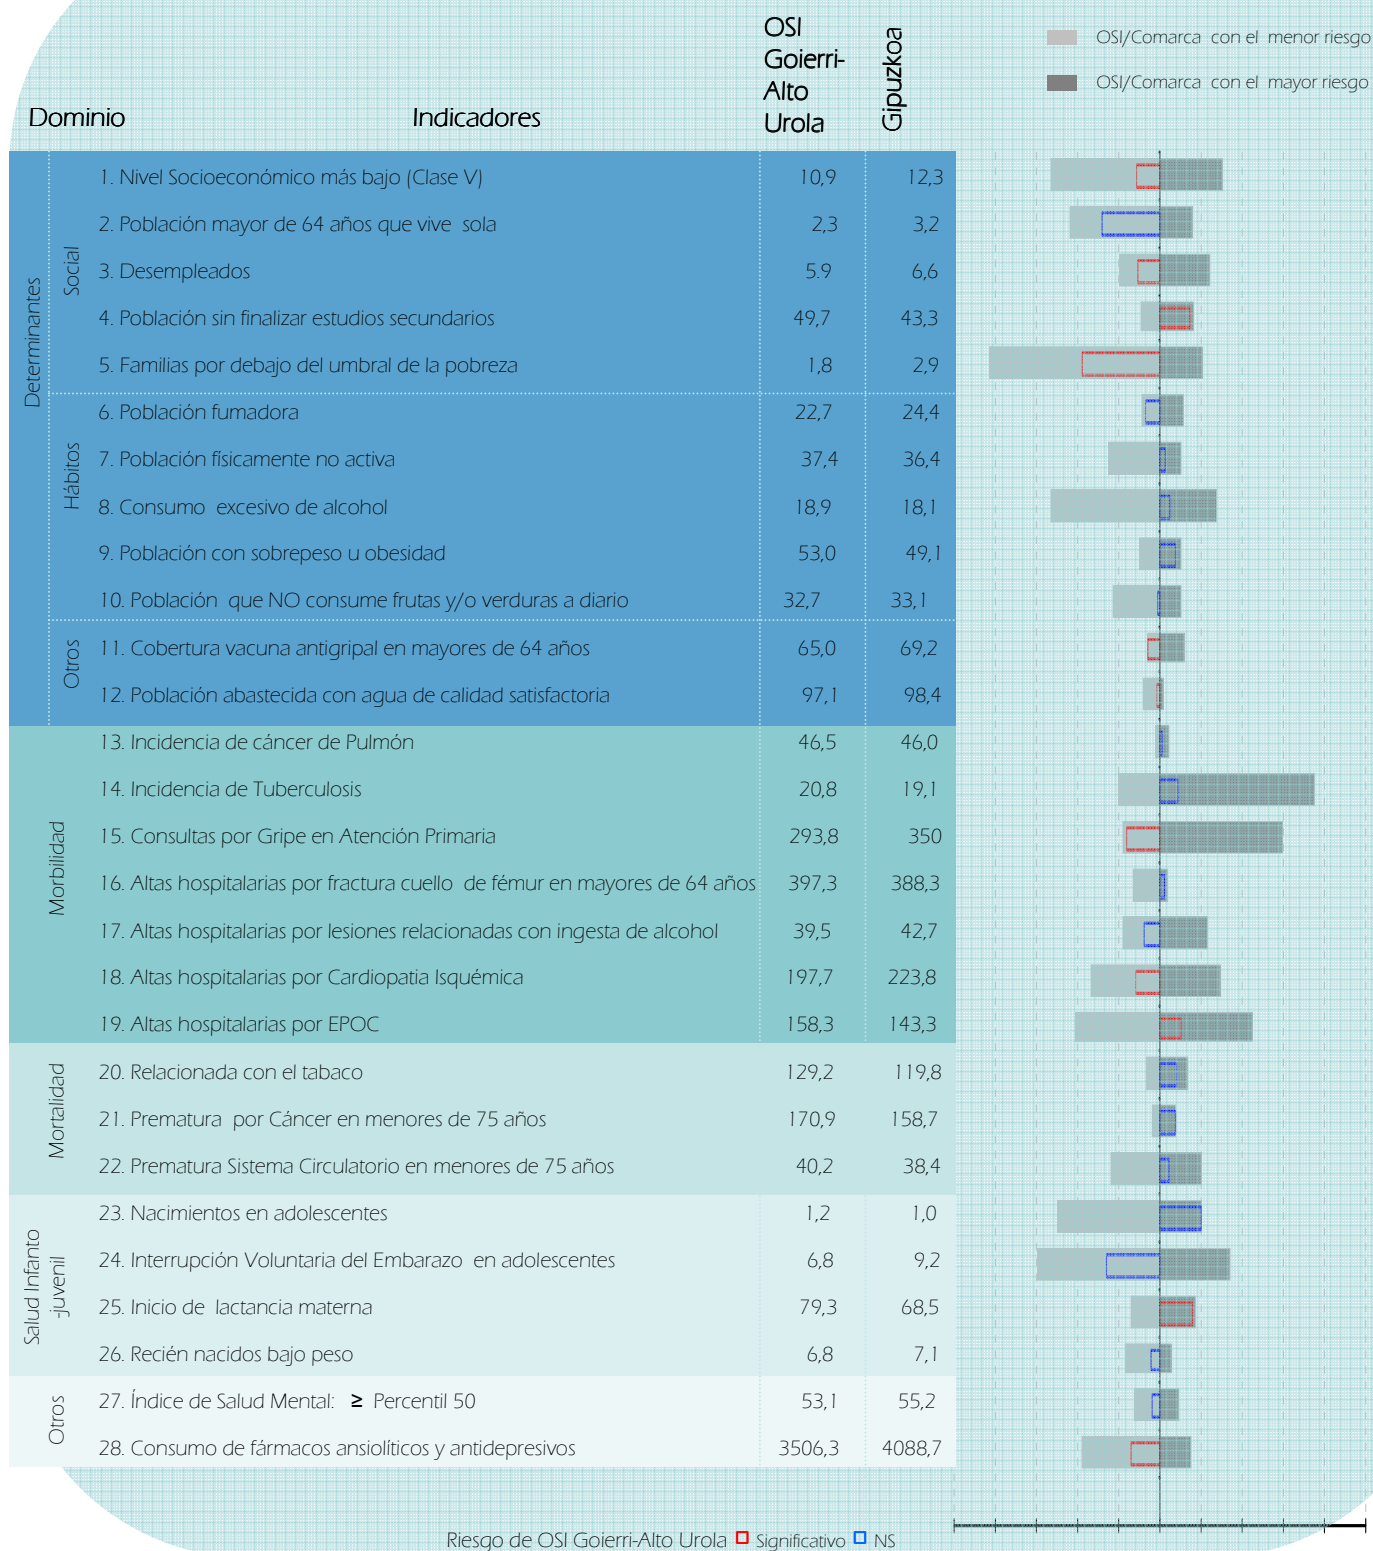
OSI/Comarca con el menor riesgo
OSI/Comarca con el mayor riesgo

| Dominio | | Indicadores | OSI Goierri-Alto Urola | Gipuzkoa |
|---|---|---|---|---|
| Determinantes | Social | 1. Nivel Socioeconómico más bajo (Clase V) | 10,9 | 12,3 |
| | | 2. Población mayor de 64 años que vive sola | 2,3 | 3,2 |
| | | 3. Desempleados | 5.9 | 6,6 |
| | | 4. Población sin finalizar estudios secundarios | 49,7 | 43,3 |
| | | 5. Familias por debajo del umbral de la pobreza | 1,8 | 2,9 |
| | Hábitos | 6. Población fumadora | 22,7 | 24,4 |
| | | 7. Población físicamente no activa | 37,4 | 36,4 |
| | | 8. Consumo excesivo de alcohol | 18,9 | 18,1 |
| | | 9. Población con sobrepeso u obesidad | 53,0 | 49,1 |
| | | 10. Población que NO consume frutas y/o verduras a diario | 32,7 | 33,1 |
| | Otros | 11. Cobertura vacuna antigripal en mayores de 64 años | 65,0 | 69,2 |
| | | 12. Población abastecida con agua de calidad satisfactoria | 97,1 | 98,4 |
| Morbilidad | | 13. Incidencia de cáncer de Pulmón | 46,5 | 46,0 |
| | | 14. Incidencia de Tuberculosis | 20,8 | 19,1 |
| | | 15. Consultas por Gripe en Atención Primaria | 293,8 | 350 |
| | | 16. Altas hospitalarias por fractura cuello de fémur en mayores de 64 años | 397,3 | 388,3 |
| | | 17. Altas hospitalarias por lesiones relacionadas con ingesta de alcohol | 39,5 | 42,7 |
| | | 18. Altas hospitalarias por Cardiopatia Isquémica | 197,7 | 223,8 |
| | | 19. Altas hospitalarias por EPOC | 158,3 | 143,3 |
| Mortalidad | | 20. Relacionada con el tabaco | 129,2 | 119,8 |
| | | 21. Prematura por Cáncer en menores de 75 años | 170,9 | 158,7 |
| | | 22. Prematura Sistema Circulatorio en menores de 75 años | 40,2 | 38,4 |
| Salud Infanto -juvenil | | 23. Nacimientos en adolescentes | 1,2 | 1,0 |
| | | 24. Interrupción Voluntaria del Embarazo en adolescentes | 6,8 | 9,2 |
| | | 25. Inicio de lactancia materna | 79,3 | 68,5 |
| | | 26. Recién nacidos bajo peso | 6,8 | 7,1 |
| Otros | | 27. Índice de Salud Mental: ≥ Percentil 50 | 53,1 | 55,2 |
| | | 28. Consumo de fármacos ansiolíticos y antidepresivos | 3506,3 | 4088,7 |

Riesgo de OSI Goierri-Alto Urola Significativo NS